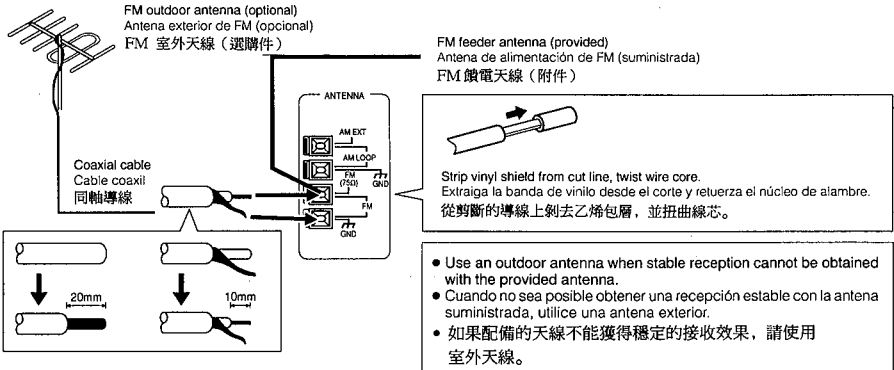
FM outdoor antenna (optional)
Antena exterior de FM (opcional)
FM 室外天線（選購件）

FM feeder antenna (provided)
Antena de alimentación de FM (suministrada)
FM 饋電天線（附件）

ANTENNA
AM EXT
AM LOOP
FM (75Ω)
GND
FM
GND

Coaxial cable
Cable coaxil
同軸導線

20mm
10mm

Strip vinyl shield from cut line, twist wire core.
Extraiga la banda de vinilo desde el corte y retuerza el núcleo de alambre.
從剪斷的導線上剝去乙烯包層，並扭曲線芯。

• Use an outdoor antenna when stable reception cannot be obtained with the provided antenna.
• Cuando no sea posible obtener una recepción estable con la antena suministrada, utilice una antena exterior.
• 如果配備的天線不能獲得穩定的接收效果，請使用室外天線。